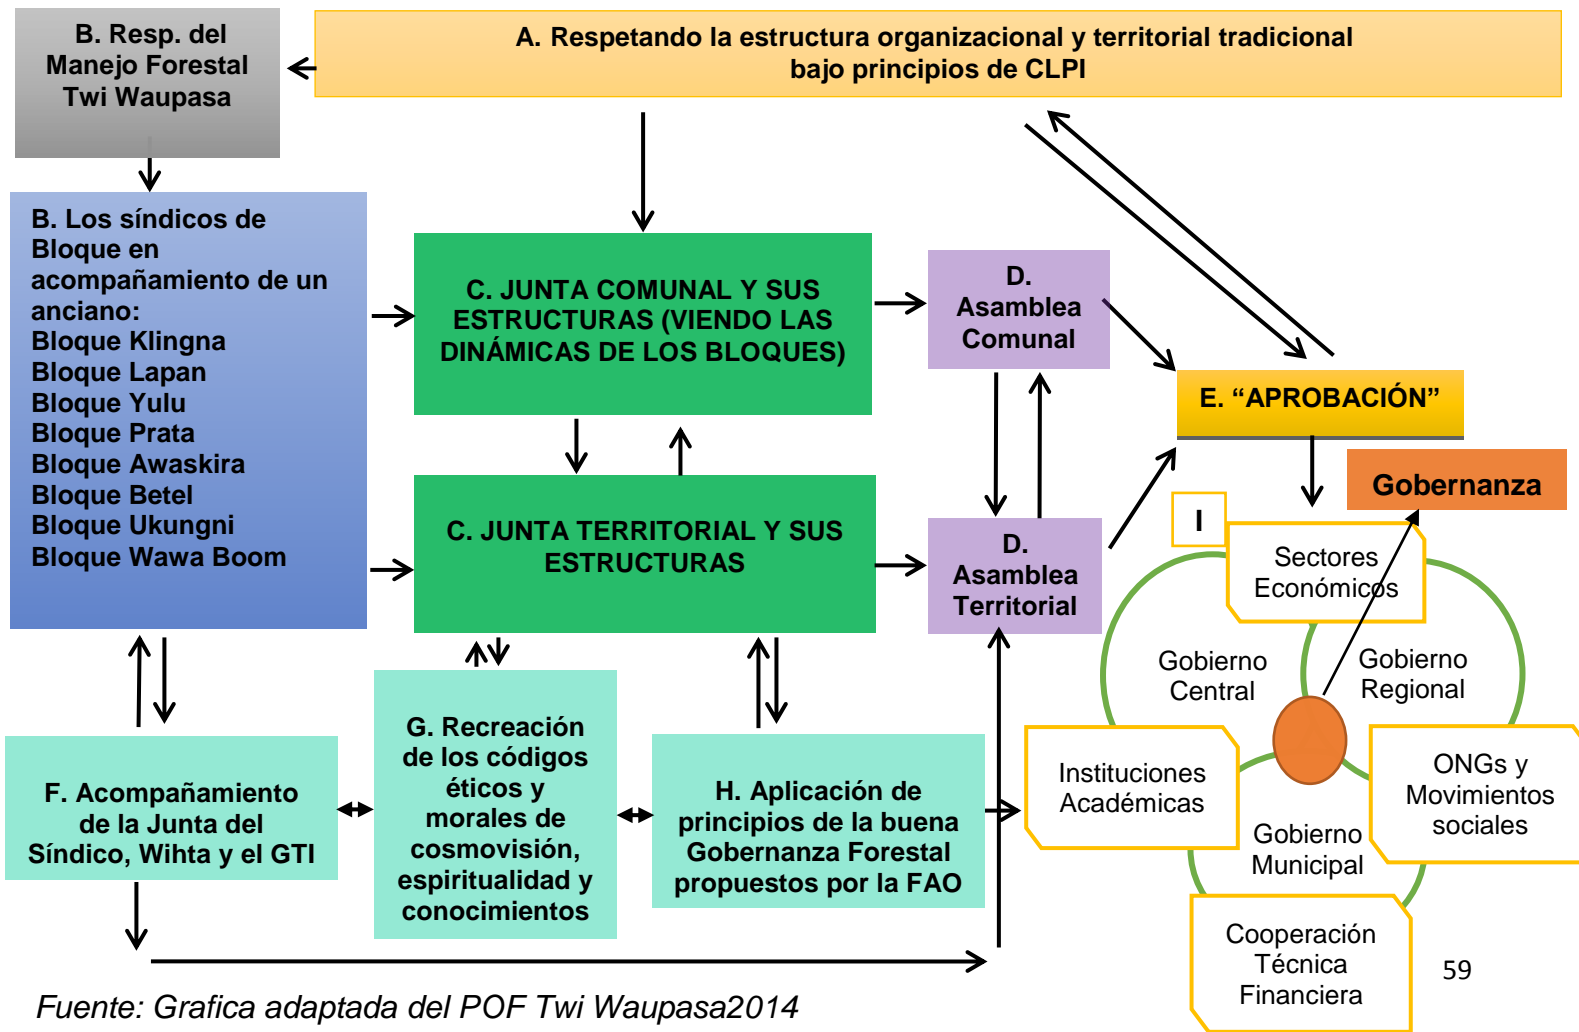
B. Resp. del Manejo Forestal Twi Waupasa

A. Respetando la estructura organizacional y territorial tradicional bajo principios de CLPI

B. Los síndicos de Bloque en acompañamiento de un anciano:
Bloque Klingna
Bloque Lapan
Bloque Yulu
Bloque Prata
Bloque Awaskira
Bloque Betel
Bloque Ukungni
Bloque Wawa Boom

C. JUNTA COMUNAL Y SUS ESTRUCTURAS (VIENDO LAS DINÁMICAS DE LOS BLOQUES)

D. Asamblea Comunal

E. “APROBACIÓN”

C. JUNTA TERRITORIAL Y SUS ESTRUCTURAS

D. Asamblea Territorial

Gobernanza

I

Sectores Económicos

Gobierno Central

Gobierno Regional

F. Acompañamiento de la Junta del Síndico, Wihta y el GTI

G. Recreación de los códigos éticos y morales de cosmovisión, espiritualidad y conocimientos

H. Aplicación de principios de la buena Gobernanza Forestal propuestos por la FAO

Instituciones Académicas

ONGs y Movimientos sociales

Gobierno Municipal

Cooperación Técnica Financiera

59

Fuente: Grafica adaptada del POF Twi Waupasa2014